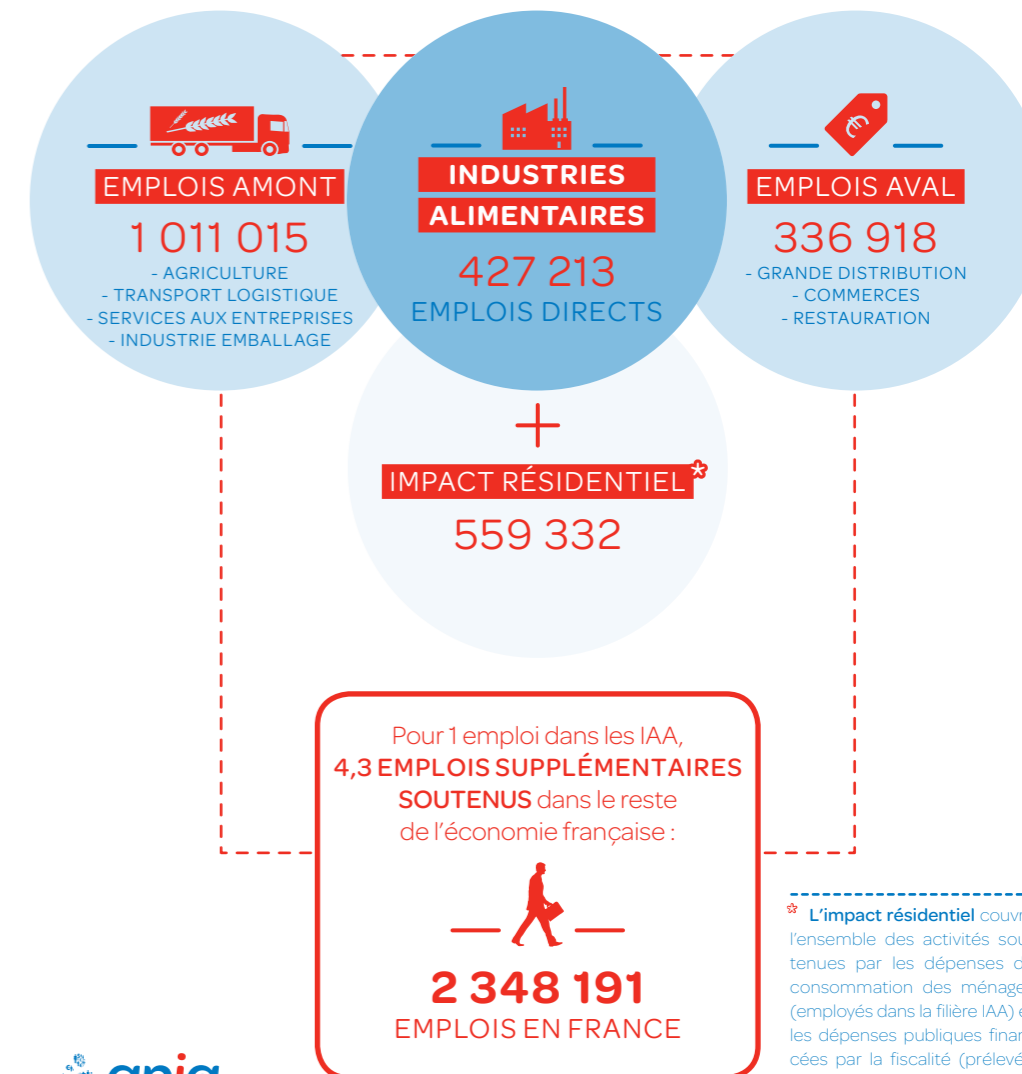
EMPLOIS AMONT

1 011 015

- AGRICULTURE
- TRANSPORT LOGISTIQUE
- SERVICES AUX ENTREPRISES
- INDUSTRIE EMBALLAGE

INDUSTRIES ALIMENTAIRES

427 213

EMPLOIS DIRECTS

EMPLOIS AVAL

336 918

- GRANDE DISTRIBUTION
- COMMERCES
- RESTAURATION

+

IMPACT RÉSIDENTIEL*

559 332

Pour 1 emploi dans les IAA, 4,3 EMPLOIS SUPPLÉMENTAIRES SOUTENUS dans le reste de l'économie française :

2 348 191

EMPLOIS EN FRANCE

* L'impact résidentiel couv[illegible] l'ensemble des activités sou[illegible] tenues par les dépenses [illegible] consommation des ménage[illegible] (employés dans la filière IAA) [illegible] les dépenses publiques finan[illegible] cées par la fiscalité (prélevé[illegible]

ania